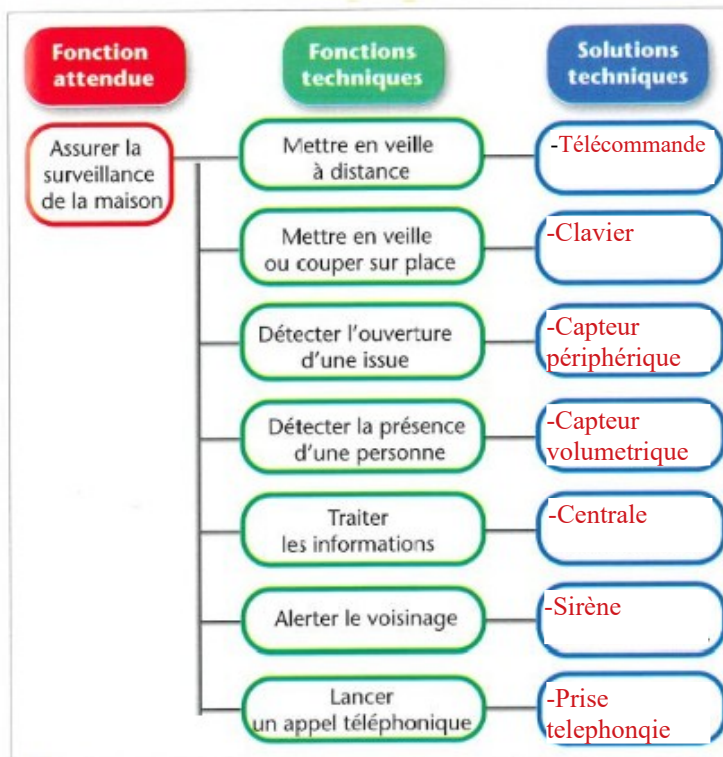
Fonction attendue

Fonctions techniques

Solutions techniques

Assurer la surveillance de la maison

Mettre en veille à distance

-Télécommande

Mettre en veille ou couper sur place

-Clavier

Détecter l'ouverture d'une issue

-Capteur périphérique

Détecter la présence d'une personne

-Capteur volumetrique

Traiter les informations

-Centrale

Alerter le voisinage

-Sirène

Lancer un appel téléphonique

-Prise telephonqie